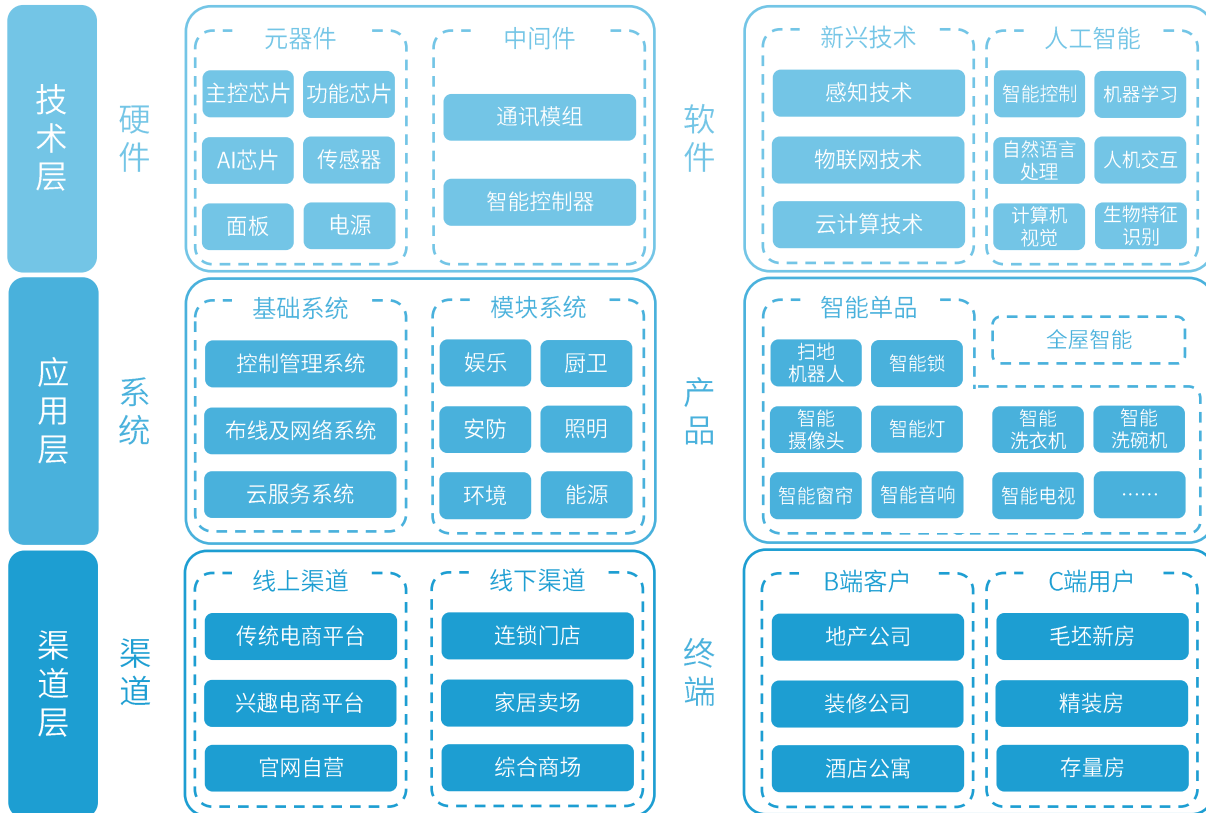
技术层

硬件

元器件

主控芯片

功能芯片

AI芯片

传感器

面板

电源

中间件

通讯模组

智能控制器

软件

新兴技术

感知技术

物联网技术

云计算技术

人工智能

智能控制

机器学习

自然语言处理

人机交互

计算机视觉

生物特征识别

应用层

系统

基础系统

控制管理系统

布线及网络系统

云服务系统

模块系统

娱乐

厨卫

安防

照明

环境

能源

产品

智能单品

扫地机器人

智能锁

智能摄像头

智能灯

智能窗帘

智能音响

全屋智能

智能洗衣机

智能洗碗机

智能电视

……

渠道层

渠道

线上渠道

传统电商平台

兴趣电商平台

官网自营

线下渠道

连锁门店

家居卖场

综合商场

终端

B端客户

地产公司

装修公司

酒店公寓

C端用户

毛坯新房

精装房

存量房